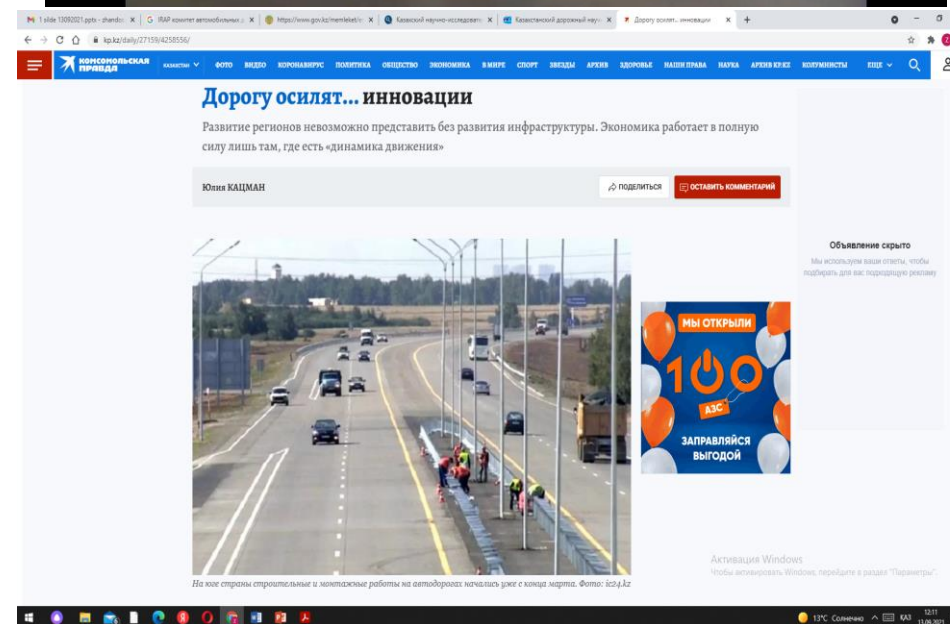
1 slide 13092021.pptx - zhandos | IRAP комитет автомобильных д | https://www.gov.kz/memleket/e | Казахский научно-исследоват | Казахстанский дорожный науч | Дорогу осилят... инновации

kp.kz/daily/27159/4258556/

КОМСОМОЛЬСКАЯ ПРАВДА КАЗАХСТАН ФОТО ВИДЕО КОРОНАВИРУС ПОЛИТИКА ОБЩЕСТВО ЭКОНОМИКА В МИРЕ СПОРТ ЗВЕЗДЫ АРХИВ ЗДОРОВЬЕ НАШИ ПРАВА НАУКА АРХИВ KP.KZ КОЛУМНИСТЫ ЕЩЕ

Дорогу осилят... инновации

Развитие регионов невозможно представить без развития инфраструктуры. Экономика работает в полную силу лишь там, где есть «динамика движения»

Юлия КАЦМАН

ПОДЕЛИТЬСЯ ОСТАВИТЬ КОММЕНТАРИЙ

Объявление скрыто
Мы используем ваши ответы, чтобы подбирать для вас подходящую рекламу

МЫ ОТКРЫЛИ 100 АЗС ЗАПРАВЛЯЙСЯ ВЫГОДОЙ

На юге страны строительные и монтажные работы на автодорогах начались уже с конца марта. Фото: ic24.kz

Активация Windows
Чтобы активировать Windows, перейдите в раздел "Параметры".

13°C Солнечно КАЗ 12:11 13.09.2021